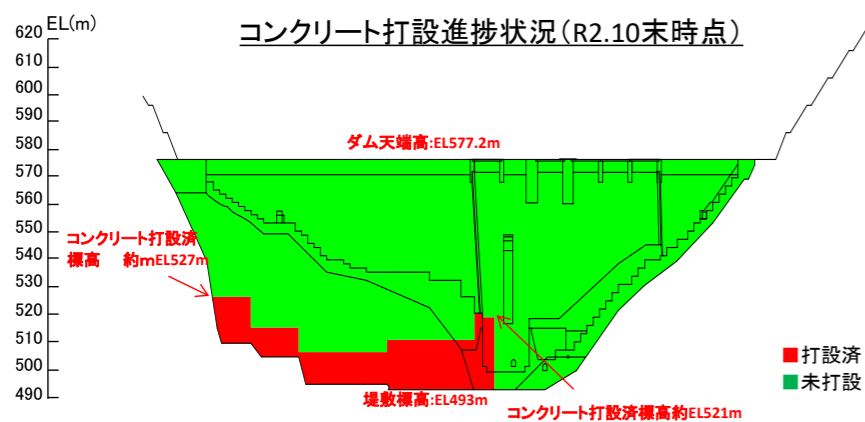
EL(m)

コンクリート打設進捗状況（R2.10末時点）

620
610
600
590
580
570
560
550
540
530
520
510
500
490

ダム天端高:EL577.2m

コンクリート打設済標高　約mEL527m

堤敷標高:EL493m

コンクリート打設済標高約EL521m

打設済
未打設